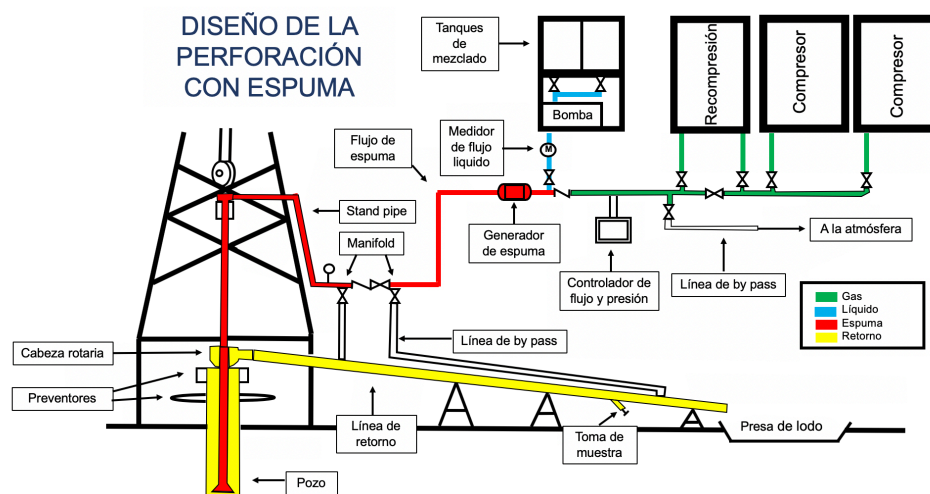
DISEÑO DE LA PERFORACIÓN CON ESPUMA

Tanques de mezclado

Recompresión

Compresor

Compresor

Bomba

Medidor de flujo liquido

M

Flujo de espuma

Stand pipe

Generador de espuma

A la atmósfera

Manifold

Controlador de flujo y presión

Línea de by pass

Gas
Líquido
Espuma
Retorno

Cabeza rotaria

Línea de by pass

Preventores

Línea de retorno

Toma de muestra

Presa de lodo

Pozo